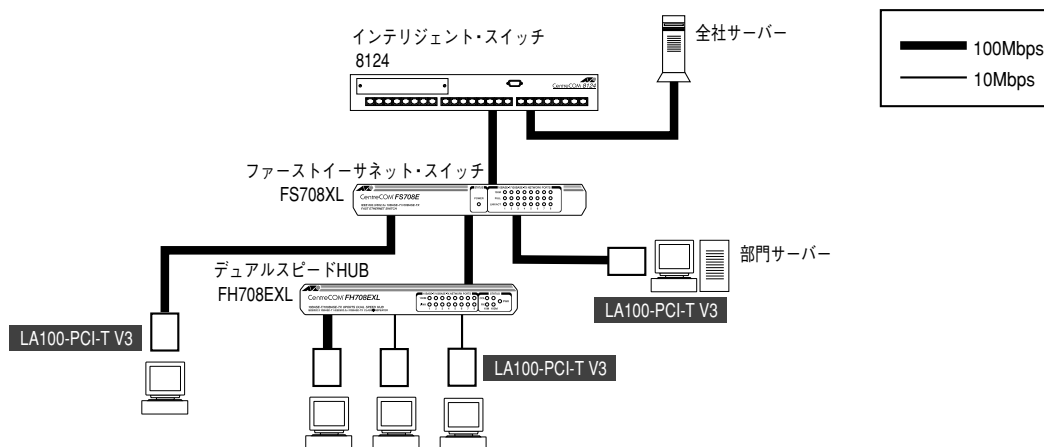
インテリジェント・スイッチ
8124

CentreCOM 8124

全社サーバー

100Mbps
10Mbps

ファーストイーサネット・スイッチ
FS708XL

CentreCOM FS708E

部門サーバー

LA100-PCI-T V3

デュアルスピードHUB
FH708EXL

CentreCOM FH708EXL

LA100-PCI-T V3

LA100-PCI-T V3